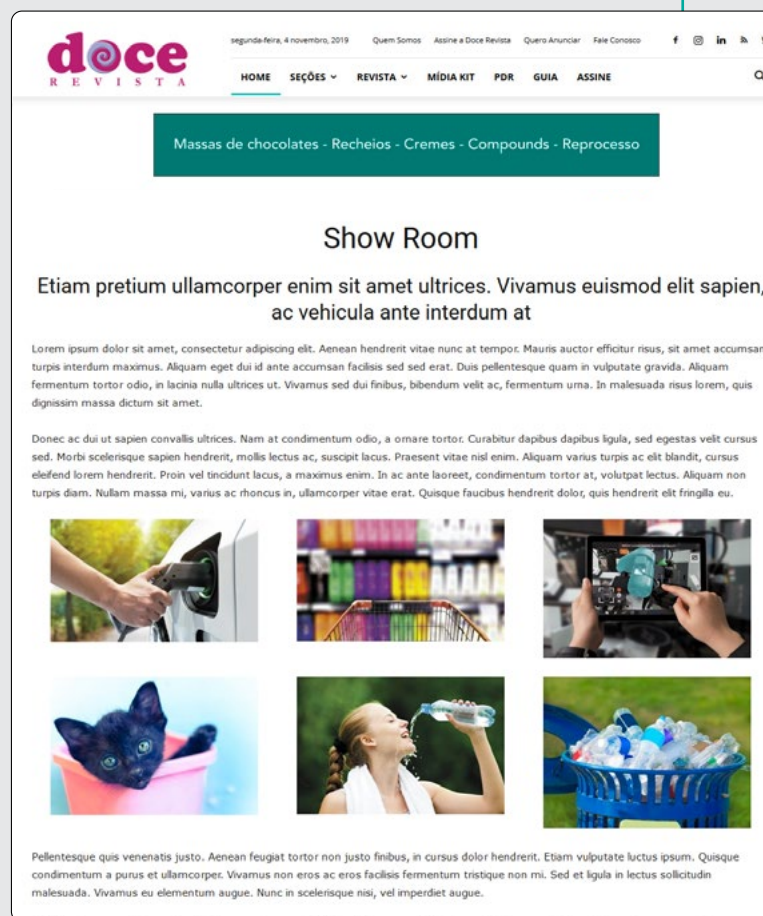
doce
REVISTA

segunda-feira, 4 novembro, 2019 Quem Somos Assine a Doce Revista Quero Anunciar Fale Conosco

HOME SEÇÕES REVISTA MÍDIA KIT PDR GUIA ASSINE

Massas de chocolates - Recheios - Cremes - Compounds - Reprocesso

Show Room

Etiam pretium ullamcorper enim sit amet ultrices. Vivamus euismod elit sapien, ac vehicula ante interdum at

Lorem ipsum dolor sit amet, consectetur adipiscing elit. Aenean hendrerit vitae nunc at tempor. Mauris auctor efficitur risus, sit amet accumsan turpis interdum maximus. Aliquam eget dui id ante accumsan facilisis sed sed erat. Duis pellentesque quam in vulputate gravida. Aliquam fermentum tortor odio, in lacinia nulla ultrices ut. Vivamus sed dui finibus, bibendum velit ac, fermentum urna. In malesuada risus lorem, quis dignissim massa dictum sit amet.

Donec ac dui ut sapien convallis ultrices. Nam at condimentum odio, a ornare tortor. Curabitur dapibus dapibus ligula, sed egestas velit cursus sed. Morbi scelerisque sapien hendrerit, mollis lectus ac, suscipit lacus. Praesent vitae nisl enim. Aliquam varius turpis ac elit blandit, cursus eleifend lorem hendrerit. Proin vel tincidunt lacus, a maximus enim. In ac ante laoreet, condimentum tortor at, volutpat lectus. Aliquam non turpis diam. Nullam massa mi, varius ac rhoncus in, ullamcorper vitae erat. Quisque faucibus hendrerit dolor, quis hendrerit elit fringilla eu.

Pellentesque quis venenatis justo. Aenean feugiat tortor non justo finibus, in cursus dolor hendrerit. Etiam vulputate luctus ipsum. Quisque condimentum a purus et ullamcorper. Vivamus non eros ac eros facilisis fermentum tristique non mi. Sed et ligula in lectus sollicitudin malesuada. Vivamus eu elementum augue. Nunc in scelerisque nisi, vel imperdiet augue.